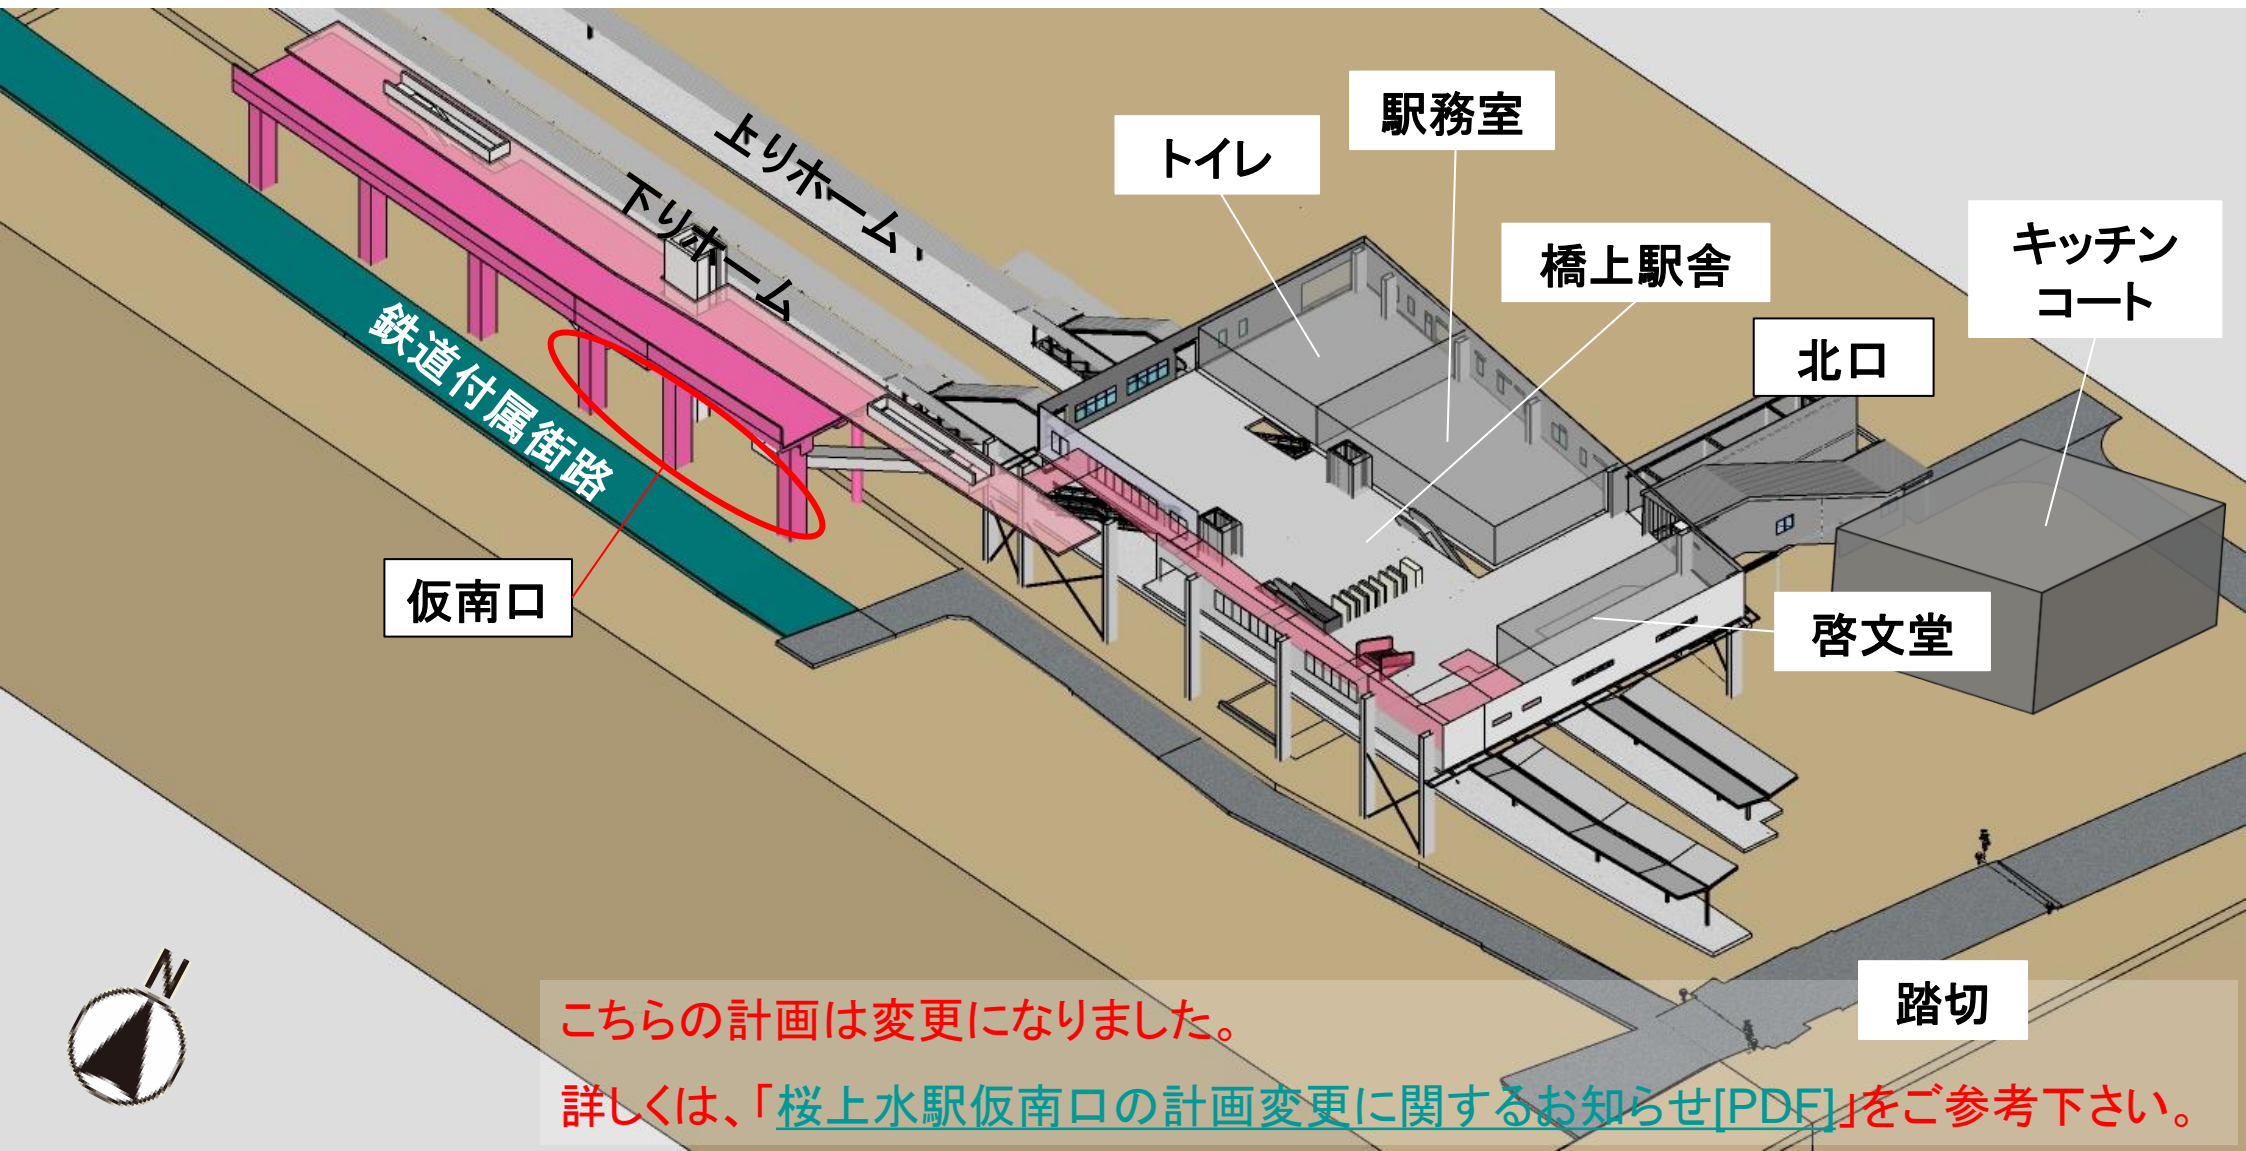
上りホーム
下りホーム
トイレ
駅務室
橋上駅舎
キッチンコート
北口
鉄道付属街路
仮南口
啓文堂
踏切
N

こちらの計画は変更になりました。
詳しくは、「桜上水駅仮南口の計画変更に関するお知らせ[PDF]」をご参考下さい。